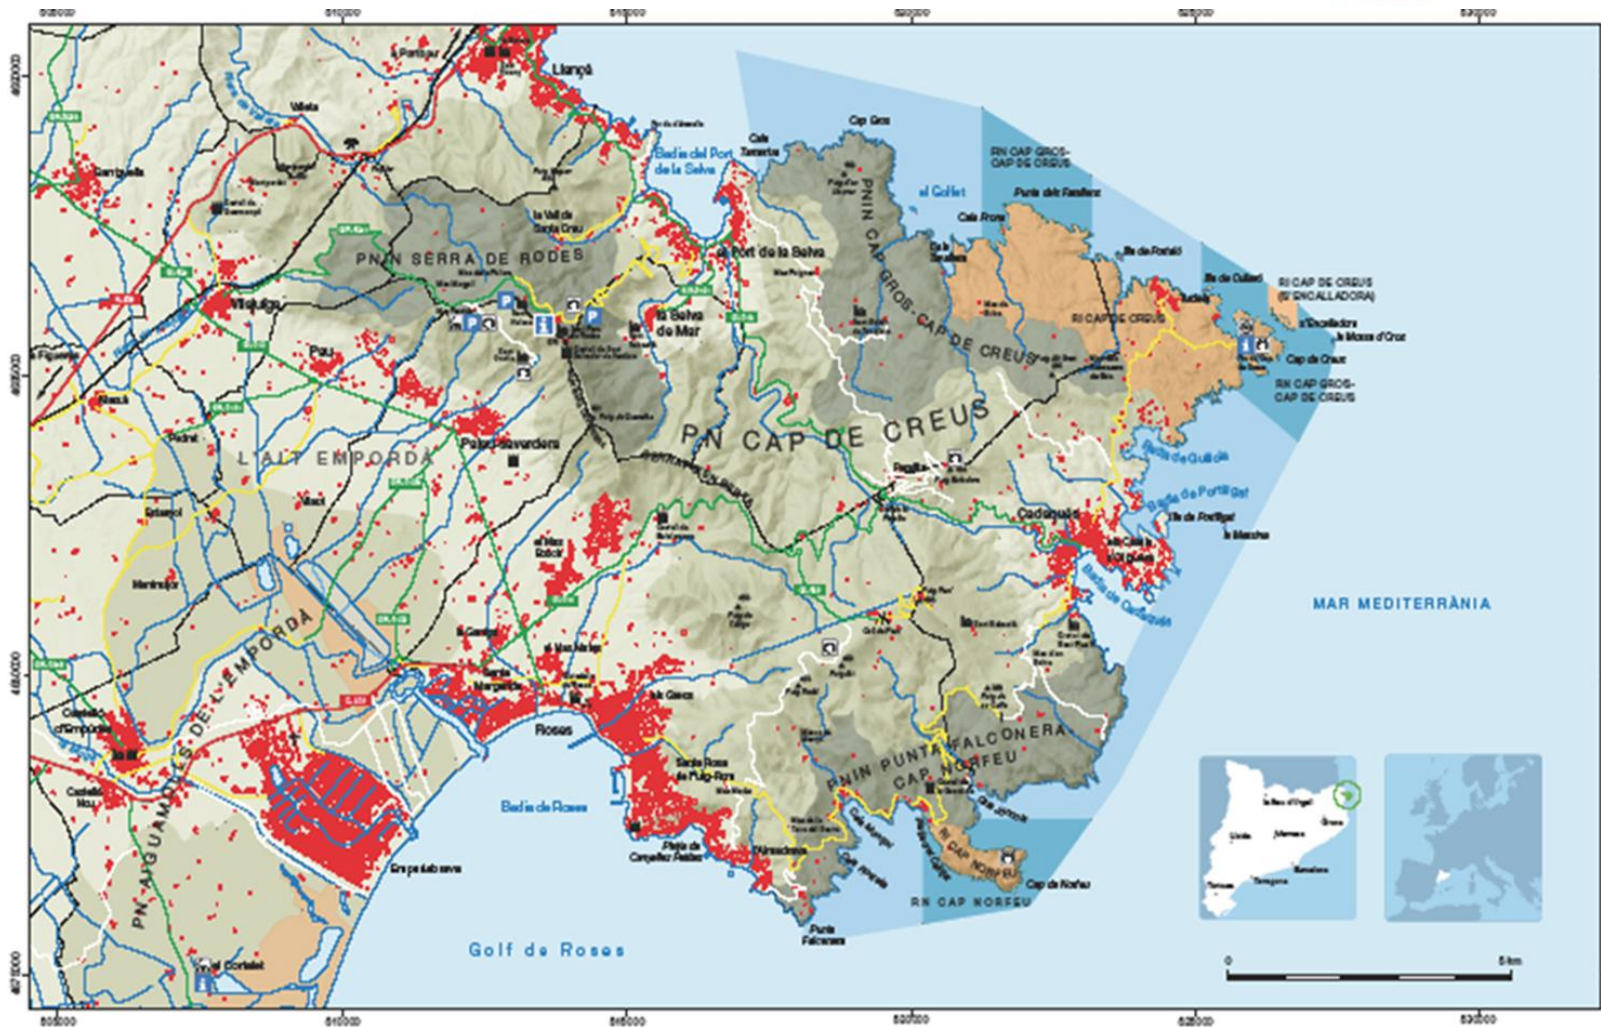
505000
510000
515000
520000
525000
530000

4690000
4685000
4680000
4675000

Llançà
Portbou
Vilajuïga
Pau
Palau-saverdera
Castelló d'Empúries
Roses
Cadaqués
Port de la Selva
la Selva de Mar
Port Lligat
Santa Margarida
Empuriabrava

PNIN SERRA DE RODES
PNIN CAP GROS-CAP DE CREUS
PN CAP DE CREUS
L'ALT EMPORDÀ
PN AIGUAMOLLS DE L'EMPORDÀ
PNIN PUNTA FALCONERA - CAP NORFEU
RN CAP GROS-CAP DE CREUS
RI CAP DE CREUS
RI CAP DE CREUS (S'ENCALLADORA)
RN CAP GROS-CAP DE CREUS
RI CAP NORFEU
RN CAP NORFEU

Badia del Port de la Selva
Cala Tamariua
Cap Gros
el Golfet
Punta dels Farallons
Cala Fredosa
Illa de Portaló
Illa de Culleró
S'Encalladora
la Massa d'Oros
Cap de Creus
Badia de Guillola
Badia de Portlligat
Illa de Portlligat
Badia de Cadaqués
Badia de Roses
Cap de Norfeu
Punta Falconera
Golf de Roses
MAR MEDITERRÀNIA

0
5 km